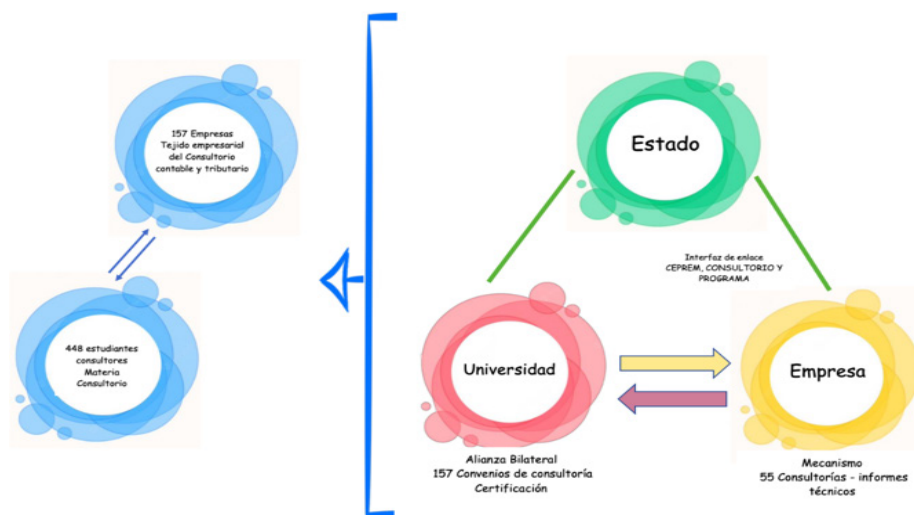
157 Empresas
Tejido empresarial
del Consultorio
contable y tributario

448 estudiantes
consultores
Materia
Consultorio

Estado

Interfaz de enlace
CEPREM, CONSULTORIO Y
PROGRAMA

Universidad

Empresa

Alianza Bilateral
157 Convenios de consultoría
Certificación

Mecanismo
55 Consultorías - informes
técnicos